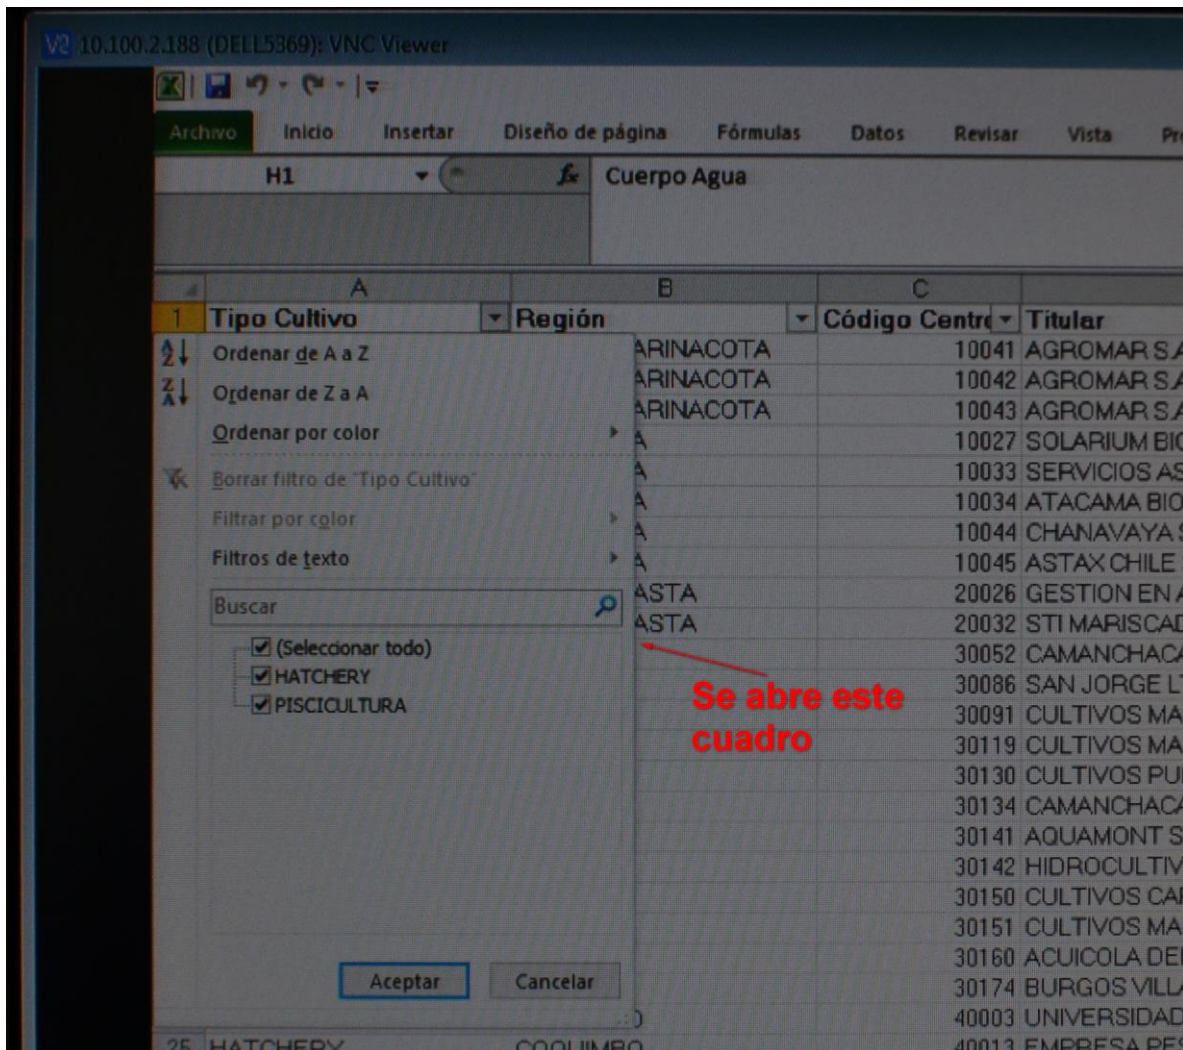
10.100.2.188 (DELL5369): VNC Viewer

Archivo Inicio Insertar Diseño de página Fórmulas Datos Revisar Vista Pr

H1 Cuerpo Agua

A B C

1 Tipo Cultivo Región Código Centr Titular

Ordenar de A a Z
Ordenar de Z a A
Ordenar por color
Borrar filtro de "Tipo Cultivo"
Filtrar por color
Filtros de texto
Buscar
(Seleccionar todo)
HATCHERY
PISCICULTURA
Aceptar Cancelar

Se abre este cuadro

| | | | |
|---|---|---|---|
| | ARINACOTA | 10041 | AGROMAR S.A |
| | ARINACOTA | 10042 | AGROMAR S.A |
| | ARINACOTA | 10043 | AGROMAR S.A |
| | A | 10027 | SOLARIUM BIO |
| | A | 10033 | SERVICIOS AS |
| | A | 10034 | ATACAMA BIO |
| | A | 10044 | CHANAVAYA |
| | A | 10045 | ASTAX CHILE |
| | ASTA | 20026 | GESTION EN A |
| | ASTA | 20032 | STI MARISCAD |
| | | 30052 | CAMANCHACA |
| | | 30086 | SAN JORGE LT |
| | | 30091 | CULTIVOS MA |
| | | 30119 | CULTIVOS MA |
| | | 30130 | CULTIVOS PU |
| | | 30134 | CAMANCHACA |
| | | 30141 | AQUAMONT S |
| | | 30142 | HIDROCULTIV |
| | | 30150 | CULTIVOS CA |
| | | 30151 | CULTIVOS MA |
| | | 30160 | ACUICOLA DE |
| | | 30174 | BURGOS VILLA |
| | | 40003 | UNIVERSIDAD |
| 25 HATCHERY | COQUIMBO | 40013 | EMPRESA PE |